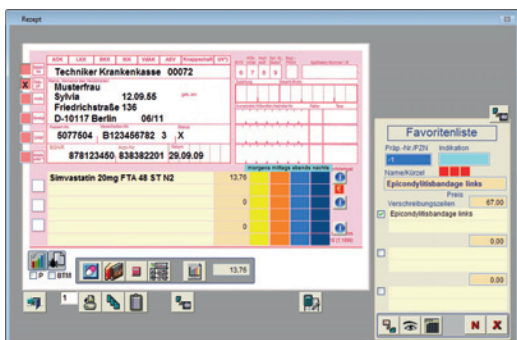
Recept

AOK LKK BKK IKK VdAK AEV Knappschaft UV

Techniker Krankenkasse 00072

Musterfrau
Sylvia 12.09.55
Friedrichstraße 136
D-10117 Berlin 06/11

5077504 B123456782 3 X

878123450 838382201 29.09.09

Simvastatin 20mg FTA 48 ST N2 13.76

0

0

morgens mittags abends nachts

P BTM

13.76

1

Favoritenliste
Präp.-Nr./PZN Indikation
Name/Kürzel
Epicondylitisbandage links
Preis
Verschreibungszeilen 67.00
Epicondylitisbandage links
0.00
0.00
0.00

N X